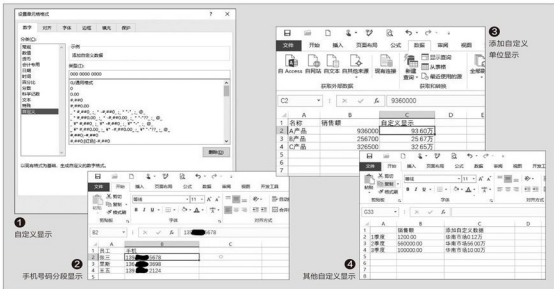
设置单元格格式 ? X

数字 对齐 字体 边框 填充 保护

分类(C):
常规
数值
货币
会计专用
日期
时间
百分比
分数
科学记数
文本
特殊
自定义

示例
添加自定义数据

类型(T):
000 0000 0000

删除(D)

以现有格式为基础，生成自定义的数字格式。

❶
自定义显示

文件 开始 插入 页面布局 公式 数据 审阅 视图 开发工具

B2 $f_x$ 13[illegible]678

| | A | B |
|---|---|---|
| 1 | 员工 | 手机 |
| 2 | 张三 | 139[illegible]678 |
| 3 | 李四 | 138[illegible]3598 |
| 4 | 王五 | 139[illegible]2124 |

❷
手机号码分段显示

文件 开始 插入 页面布局 公式 数据 审阅 视图

获取外部数据

C2 $f_x$ 9360000

| | A | B | C |
|---|---|---|---|
| 1 | 名称 | 销售额 | 自定义显示 |
| 2 | A产品 | 936000 | 93.60万 |
| 3 | B产品 | 256700 | 25.67万 |
| 4 | C产品 | 326500 | 32.65万 |

❸
添加自定义单位显示

文件 开始 插入 页面布局 公式 数据 审阅 视图

G33

| | A | B | C |
|---|---|---|---|
| 1 | | 销售额 | 添加自定义说明 |
| 2 | 1季度 | 1200.00 | 华南市场0.12万 |
| 3 | 2季度 | 560000.00 | 华南市场56.00万 |
| 4 | 3季度 | 100000.00 | 华南市场10.00万 |

❹
其他自定义显示